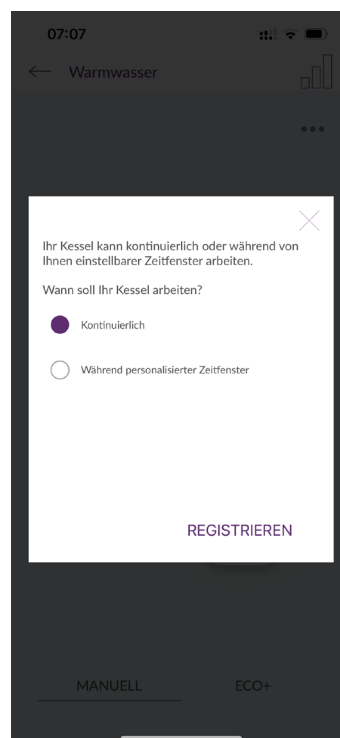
07:07

Warmwasser

Ihr Kessel kann kontinuierlich oder während von Ihnen einstellbarer Zeitfenster arbeiten.

Wann soll Ihr Kessel arbeiten?

Kontinuierlich

Während personalisierter Zeitfenster

REGISTRIEREN

MANUELL

ECO+